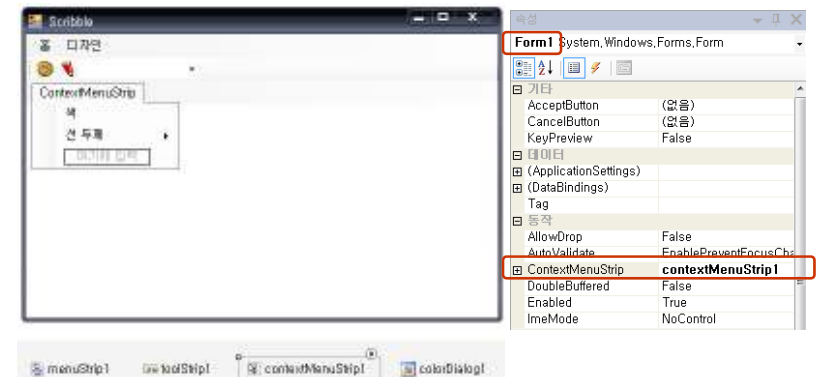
Scribble

홈 디자인

ContextMenuStrip

색

선 두께

여기에 입력

속성

Form1 System.Windows.Forms.Form

| | |
|---|---|
| 기타 | |
| AcceptButton | (없음) |
| CancelButton | (없음) |
| KeyPreview | False |
| 데이터 | |
| (ApplicationSettings) | |
| (DataBindings) | |
| Tag | |
| 동작 | |
| AllowDrop | False |
| AutoValidate | EnablePreventFocusCha |
| ContextMenuStrip | contextMenuStrip1 |
| DoubleBuffered | False |
| Enabled | True |
| ImeMode | NoControl |

menuStrip1 toolStrip1 contextMenuStrip1 colorDialog1